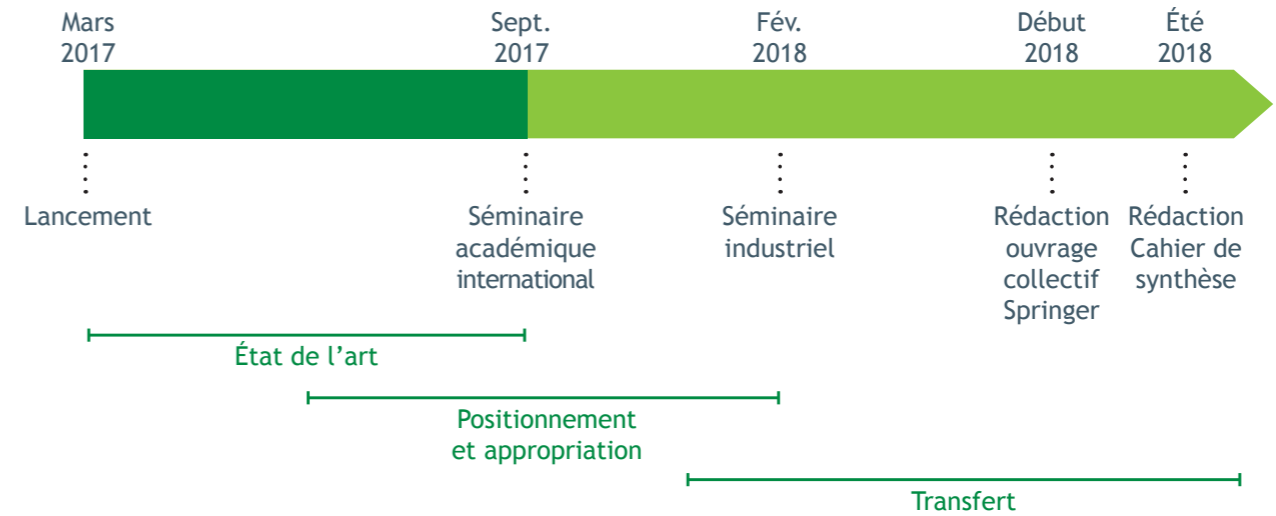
Mars 2017

Sept. 2017

Fév. 2018

Début 2018

Été 2018

Lancement

Séminaire académique international

Séminaire industriel

Rédaction ouvrage collectif Springer

Rédaction Cahier de synthèse

État de l’art

Positionnement et appropriation

Transfert